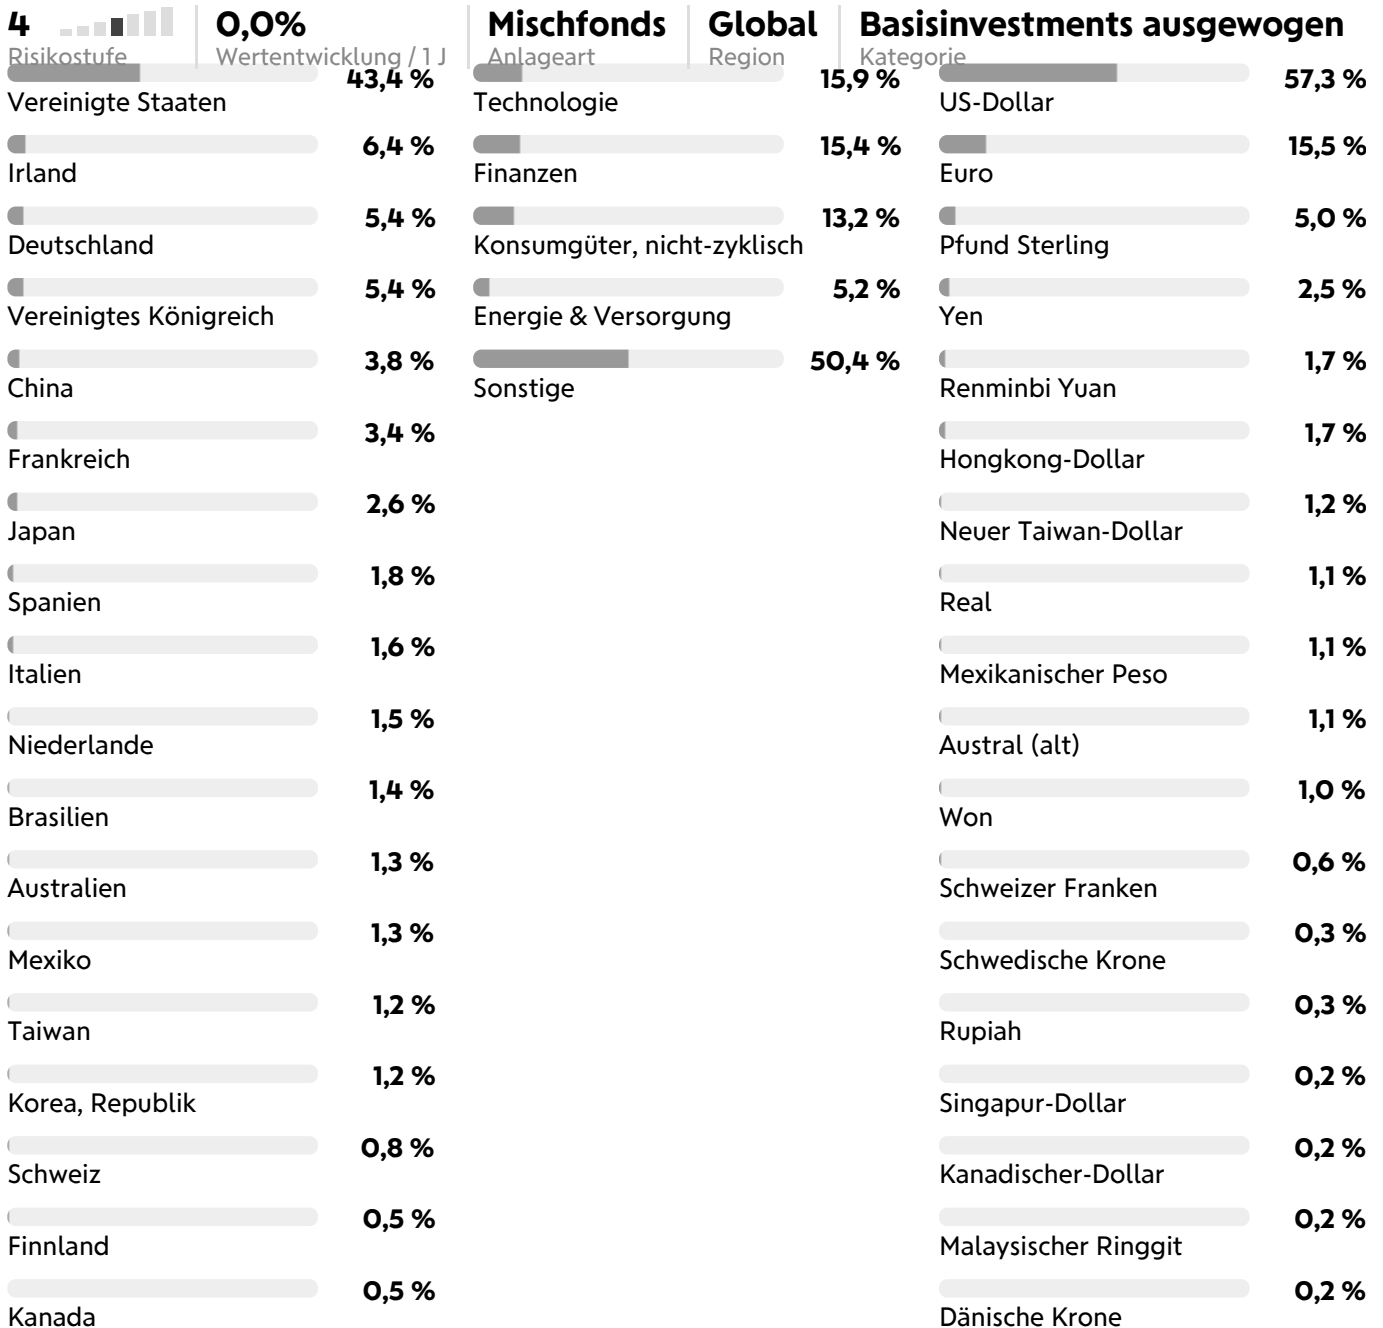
4 Risikostufe | 0,0% Wertentwicklung / 1 J | Mischfonds Anlageart | Global Region | Basisinvestments ausgewogen Kategorie

43,4 % Vereinigte Staaten
6,4 % Irland
5,4 % Deutschland
5,4 % Vereinigtes Königreich
3,8 % China
3,4 % Frankreich
2,6 % Japan
1,8 % Spanien
1,6 % Italien
1,5 % Niederlande
1,4 % Brasilien
1,3 % Australien
1,3 % Mexiko
1,2 % Taiwan
1,2 % Korea, Republik
0,8 % Schweiz
0,5 % Finnland
0,5 % Kanada

15,9 % Technologie
15,4 % Finanzen
13,2 % Konsumgüter, nicht-zyklisch
5,2 % Energie & Versorgung
50,4 % Sonstige

57,3 % US-Dollar
15,5 % Euro
5,0 % Pfund Sterling
2,5 % Yen
1,7 % Renminbi Yuan
1,7 % Hongkong-Dollar
1,2 % Neuer Taiwan-Dollar
1,1 % Real
1,1 % Mexikanischer Peso
1,1 % Austral (alt)
1,0 % Won
0,6 % Schweizer Franken
0,3 % Schwedische Krone
0,3 % Rupiah
0,2 % Singapur-Dollar
0,2 % Kanadischer-Dollar
0,2 % Malaysischer Ringgit
0,2 % Dänische Krone